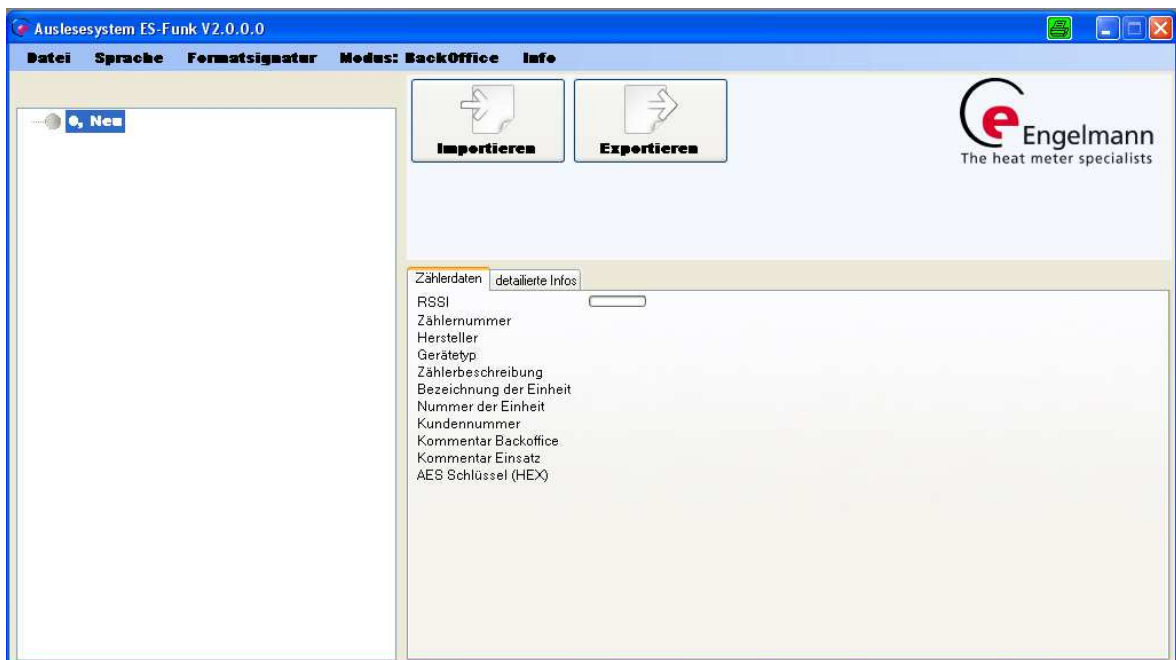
Auslesesystem ES-Funk V2.0.0.0

Datei Sprache Formatsignatur Modus: BackOffice Info

0, Neu

Importieren

Exportieren

Engelmann
The heat meter specialists

Zählerdaten detailierte Infos

RSSI
Zählernummer
Hersteller
Gerätetyp
Zählerbeschreibung
Bezeichnung der Einheit
Nummer der Einheit
Kundennummer
Kommentar Backoffice
Kommentar Einsatz
AES Schlüssel (HEX)